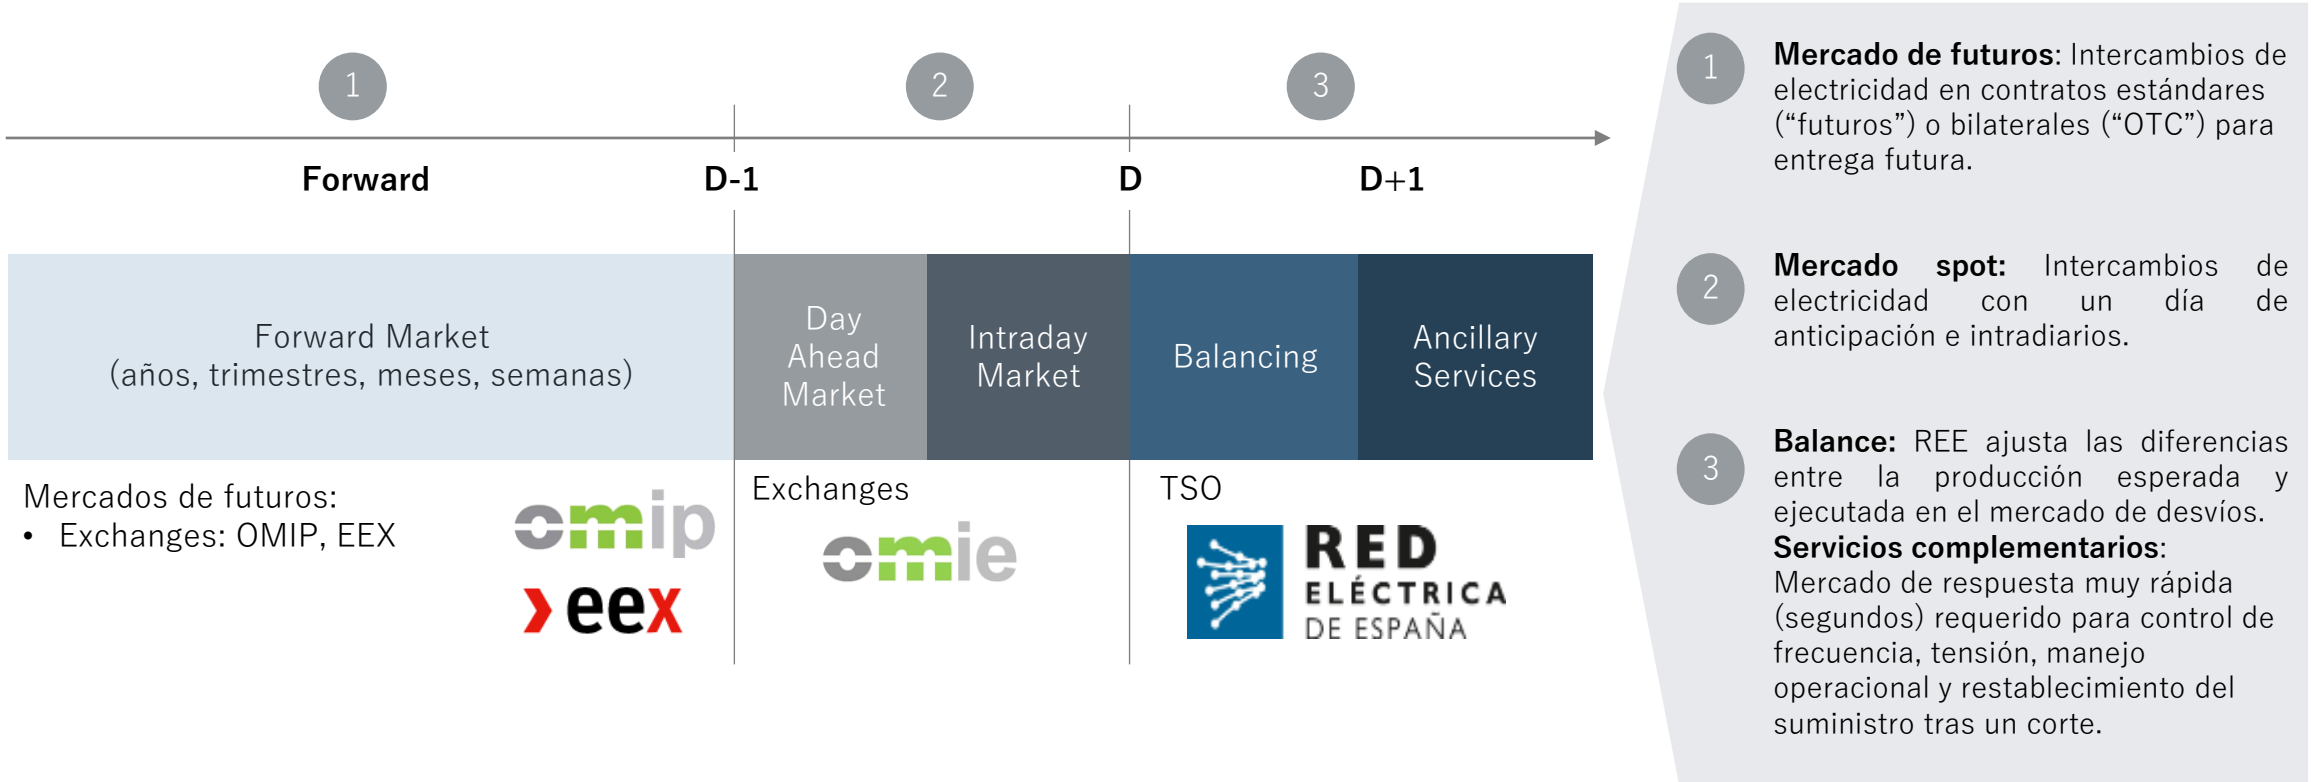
1

2

3

Forward

D-1

D

D+1

Forward Market
(años, trimestres, meses, semanas)

Day Ahead Market

Intraday Market

Balancing

Ancillary Services

Mercados de futuros:
• Exchanges: OMIP, EEX

omip

eex

Exchanges

omie

TSO

RED ELÉCTRICA DE ESPAÑA

1 **Mercado de futuros**: Intercambios de electricidad en contratos estándares (“futuros”) o bilaterales (“OTC”) para entrega futura.

2 **Mercado spot:** Intercambios de electricidad con un día de anticipación e intradiarios.

3 **Balance:** REE ajusta las diferencias entre la producción esperada y ejecutada en el mercado de desvíos.
**Servicios complementarios**:
Mercado de respuesta muy rápida (segundos) requerido para control de frecuencia, tensión, manejo operacional y restablecimiento del suministro tras un corte.